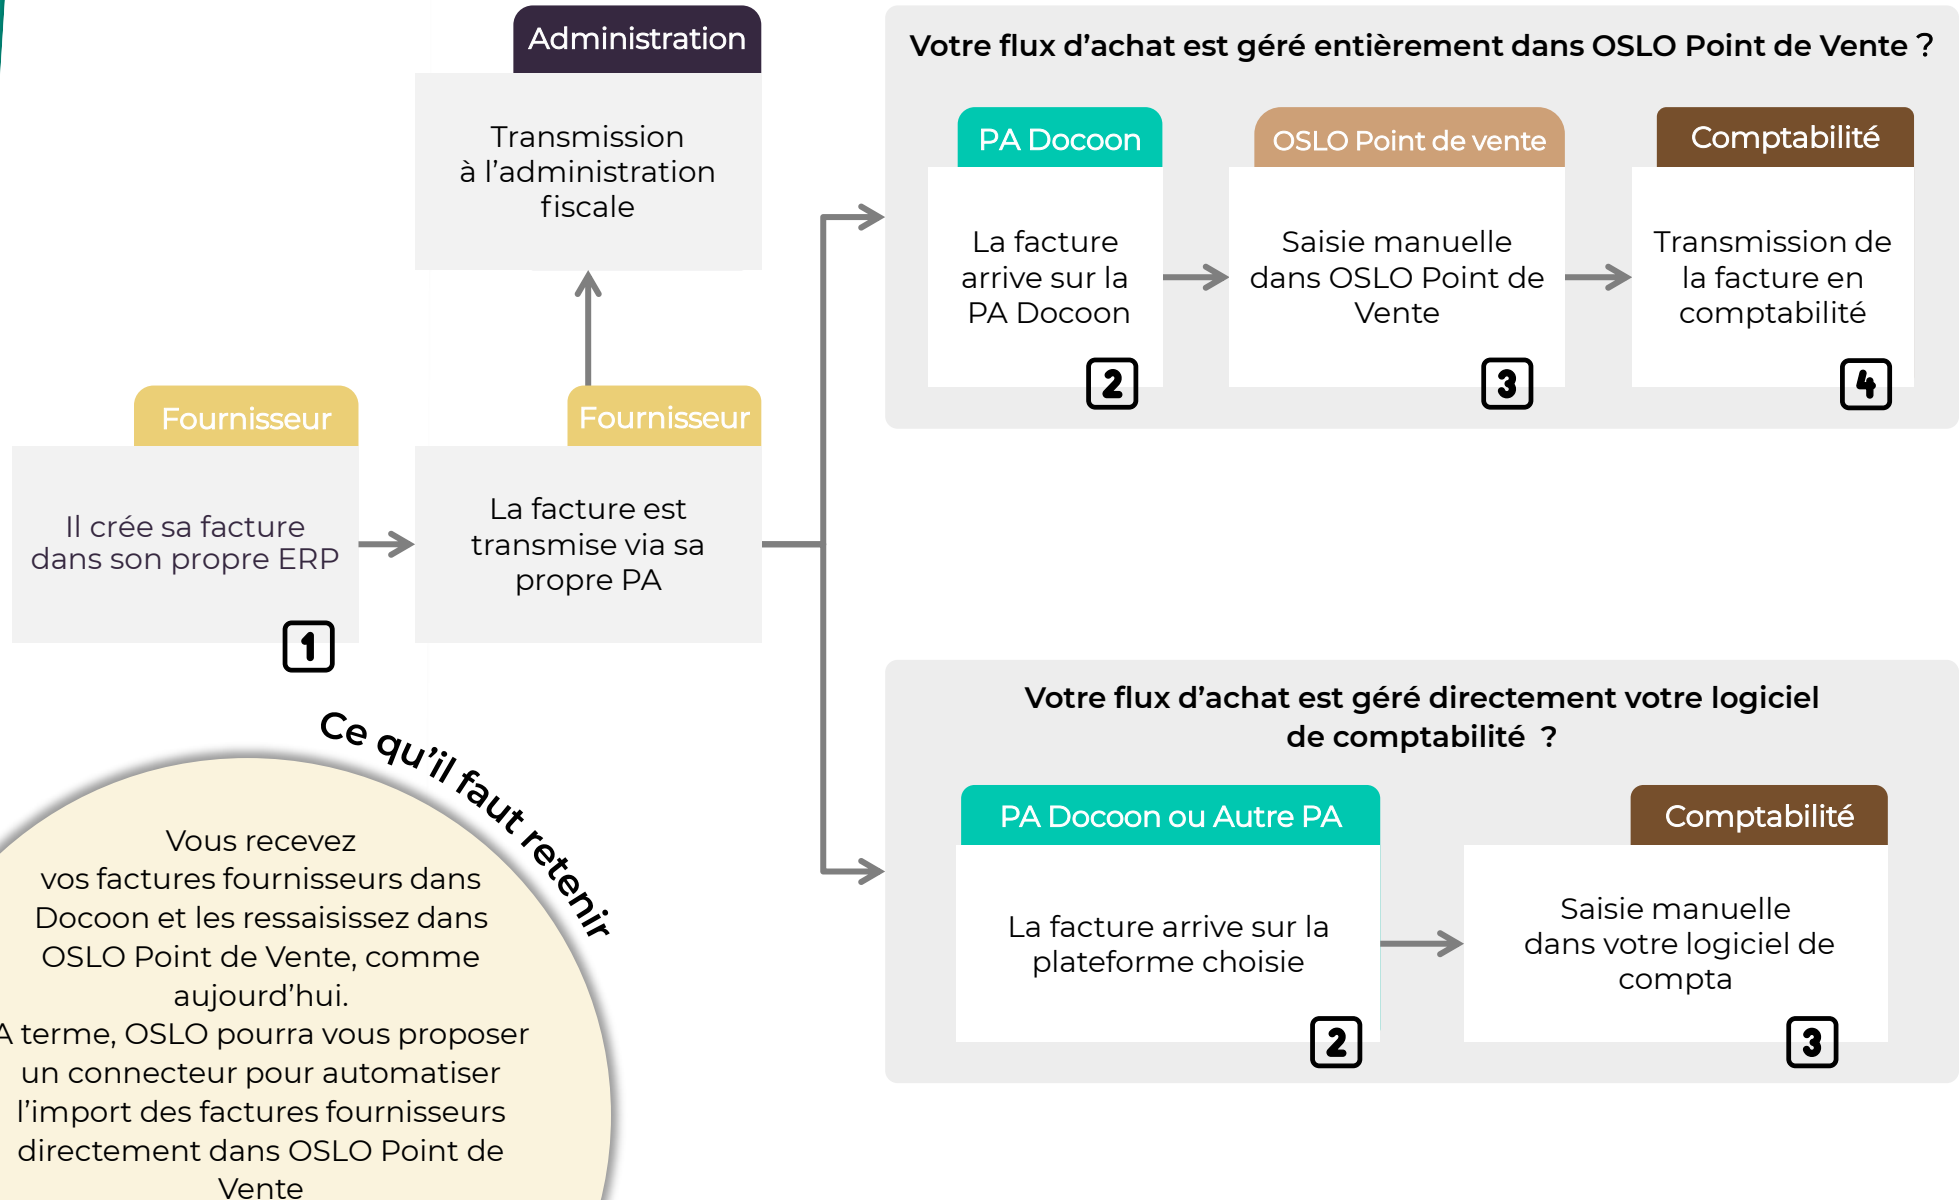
Administration

Transmission à l’administration fiscale

Fournisseur

Il crée sa facture dans son propre ERP

1

Fournisseur

La facture est transmise via sa propre PA

Votre flux d’achat est géré entièrement dans OSLO Point de Vente ?

PA Docoon

La facture arrive sur la PA Docoon

2

OSLO Point de vente

Saisie manuelle dans OSLO Point de Vente

3

Comptabilité

Transmission de la facture en comptabilité

4

Votre flux d’achat est géré directement votre logiciel de comptabilité ?

PA Docoon ou Autre PA

La facture arrive sur la plateforme choisie

2

Comptabilité

Saisie manuelle dans votre logiciel de compta

3

Ce qu’il faut retenir

Vous recevez vos factures fournisseurs dans Docoon et les ressaisissez dans OSLO Point de Vente, comme aujourd’hui.
A terme, OSLO pourra vous proposer un connecteur pour automatiser l’import des factures fournisseurs directement dans OSLO Point de Vente